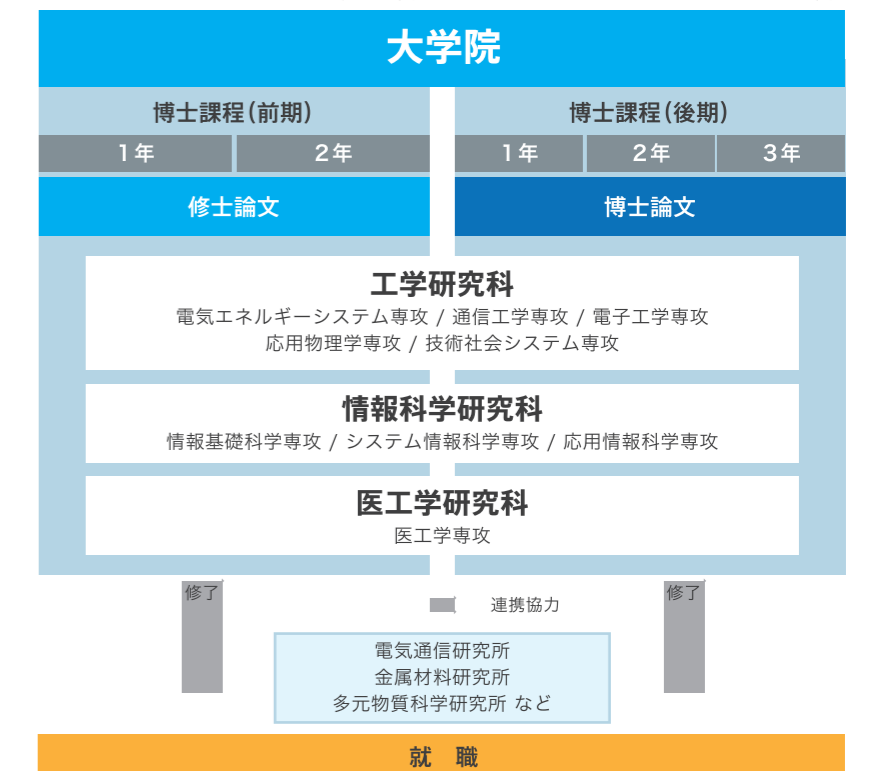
大学院

博士課程（前期）

1年 2年

修士論文

博士課程（後期）

1年 2年 3年

博士論文

工学研究科
電気エネルギーシステム専攻 / 通信工学専攻 / 電子工学専攻
応用物理学専攻 / 技術社会システム専攻

情報科学研究科
情報基礎科学専攻 / システム情報科学専攻 / 応用情報科学専攻

医工学研究科
医工学専攻

修了

修了

連携協力

電気通信研究所
金属材料研究所
多元物質科学研究所 など

就 職